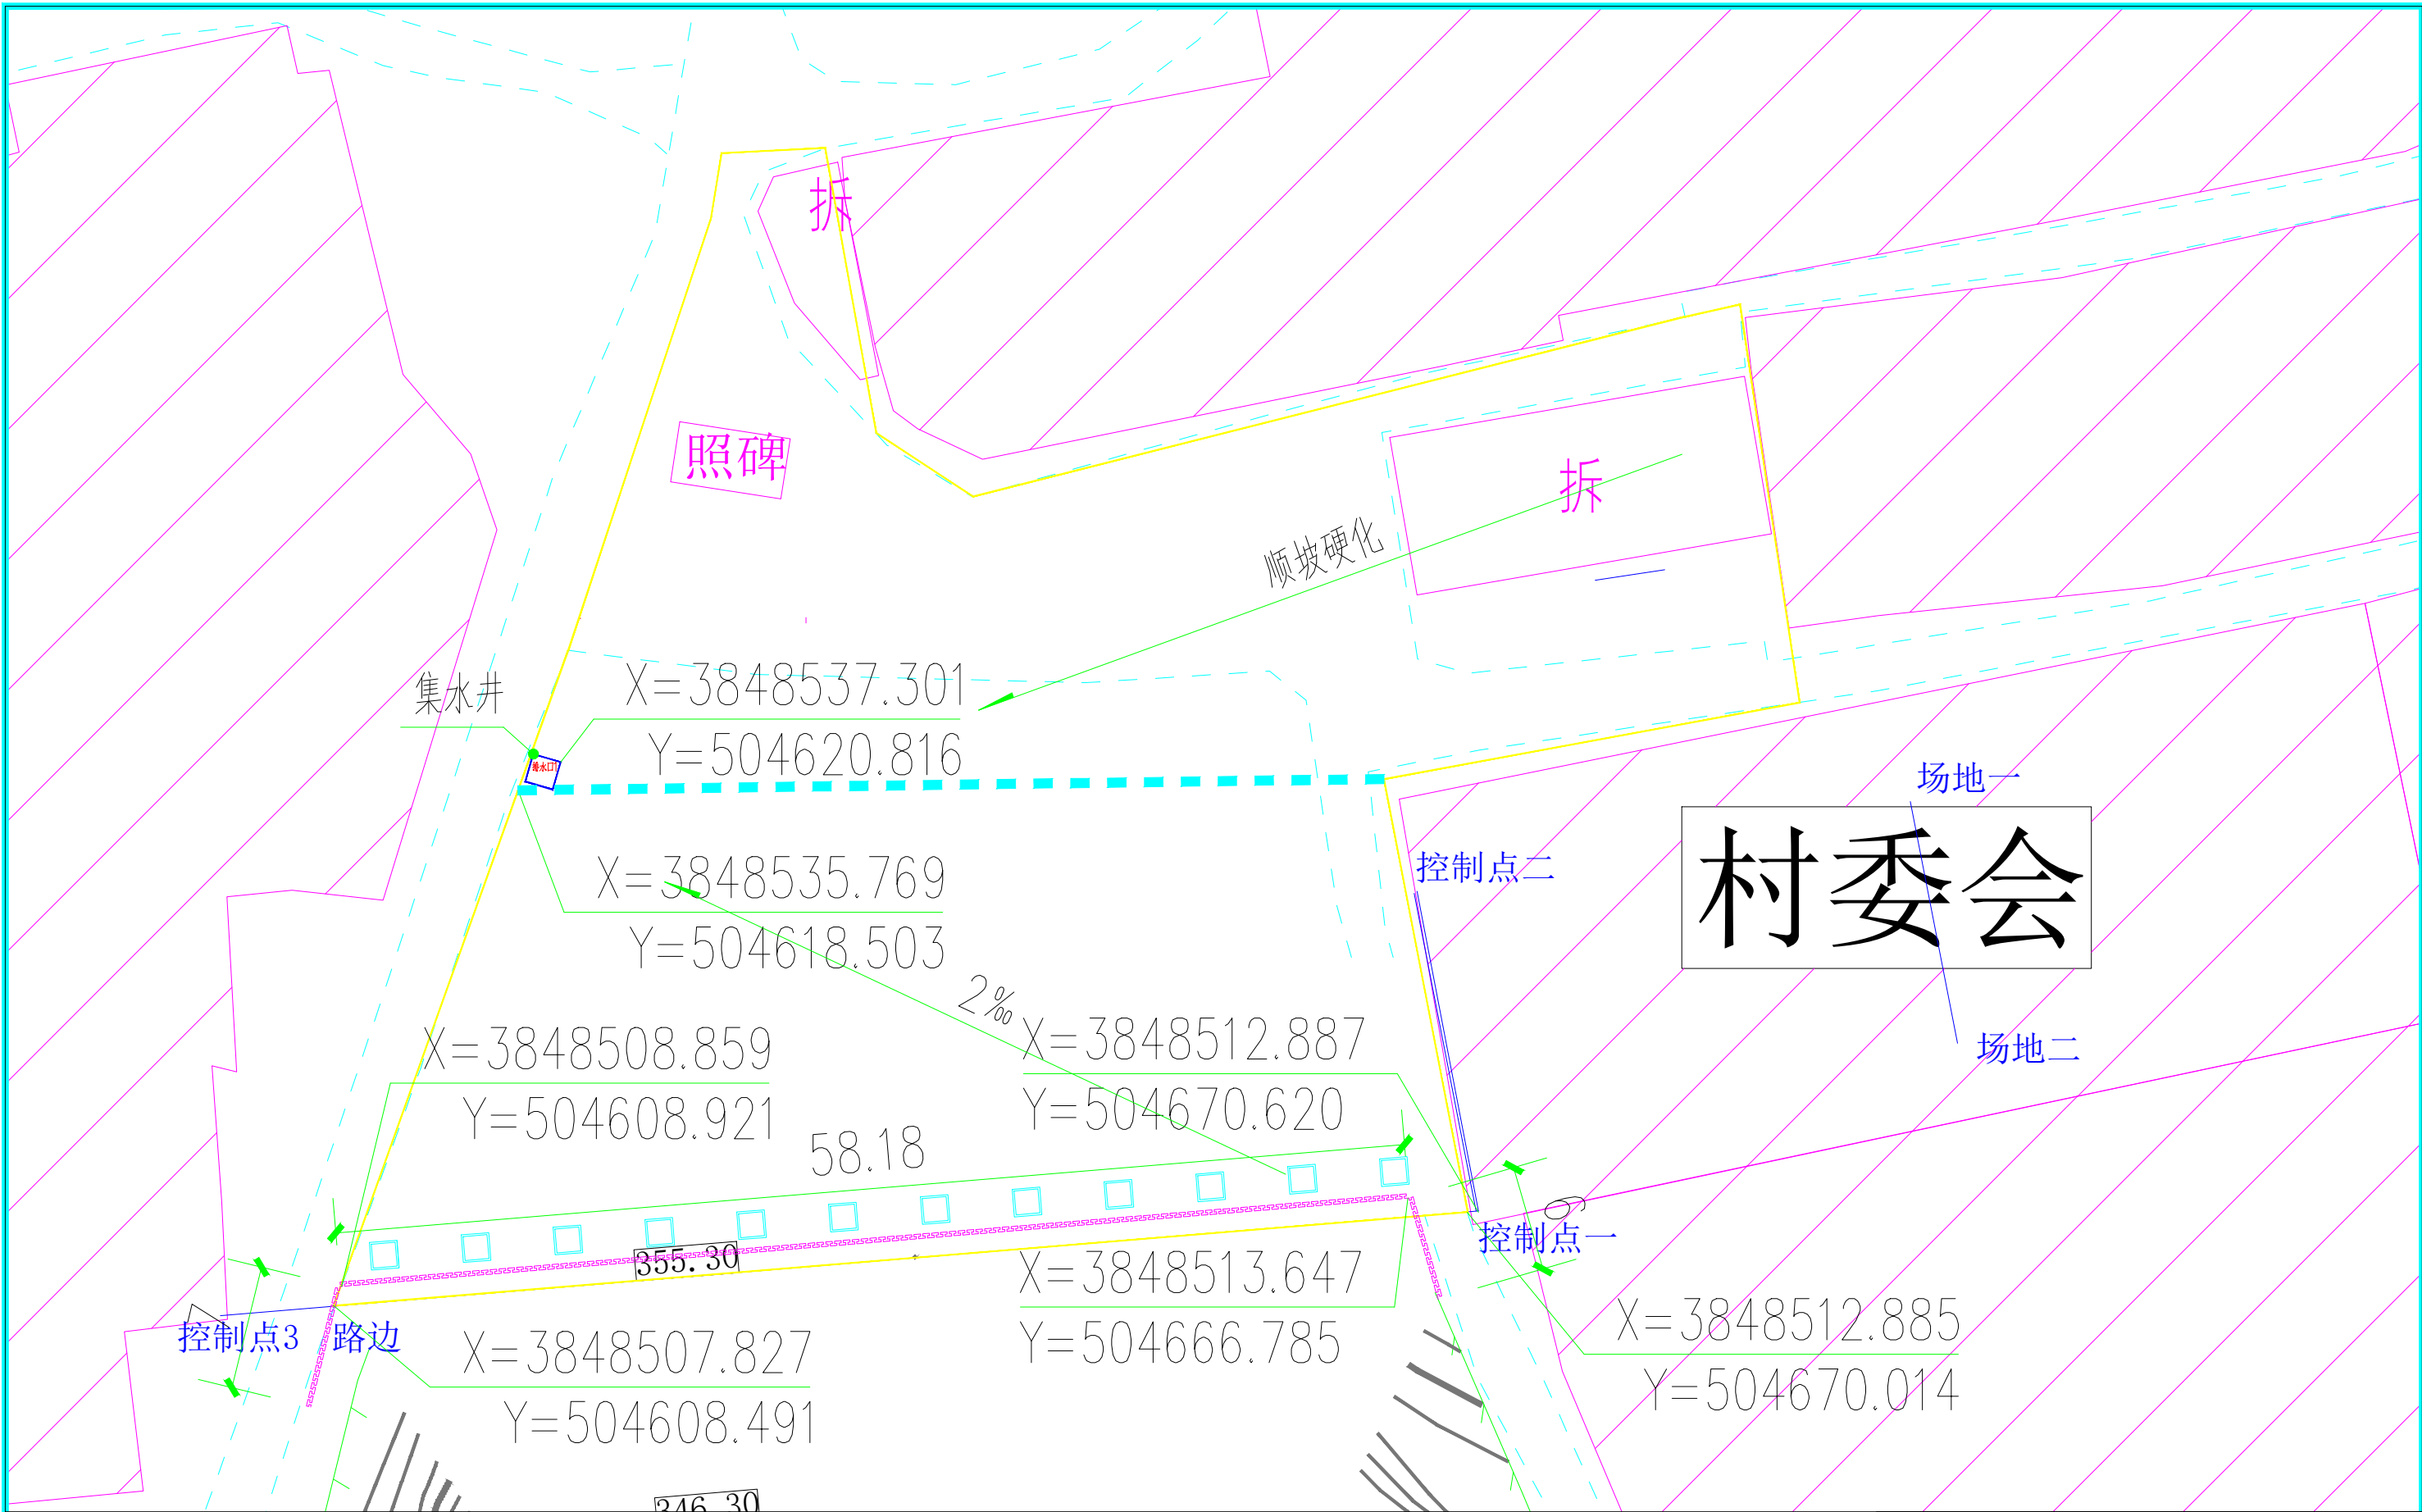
拆

照碑

顺坡硬化

拆

集水井

X=3848537.301
Y=504620.816

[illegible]

X=3848535.769
Y=504618.503

场地一

控制点二

村委会

2‰

X=3848508.859
Y=504608.921

X=3848512.887
Y=504670.620

场地二

58.18

355.30

控制点一

X=3848513.647
Y=504666.785

控制点3

路边

X=3848507.827
Y=504608.491

X=3848512.885
Y=504670.014

346.30